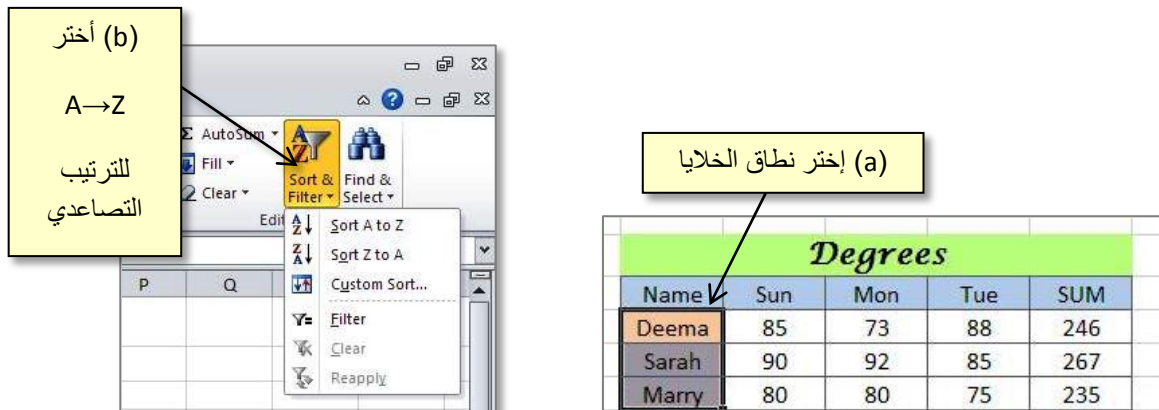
(b) أختر

A→Z

للترتيب التصاعدي

Σ AutoSum ▾

Fill ▾

Clear ▾

Sort & Filter ▾

Find & Select ▾

Edi

Sort A to Z

Sort Z to A

Custom Sort...

Filter

Clear

Reapply

P

Q

(a) إختر نطاق الخلايا

| Degrees | | | | |
|---|---|---|---|---|
| Name | Sun | Mon | Tue | SUM |
| Deema | 85 | 73 | 88 | 246 |
| Sarah | 90 | 92 | 85 | 267 |
| Marry | 80 | 80 | 75 | 235 |